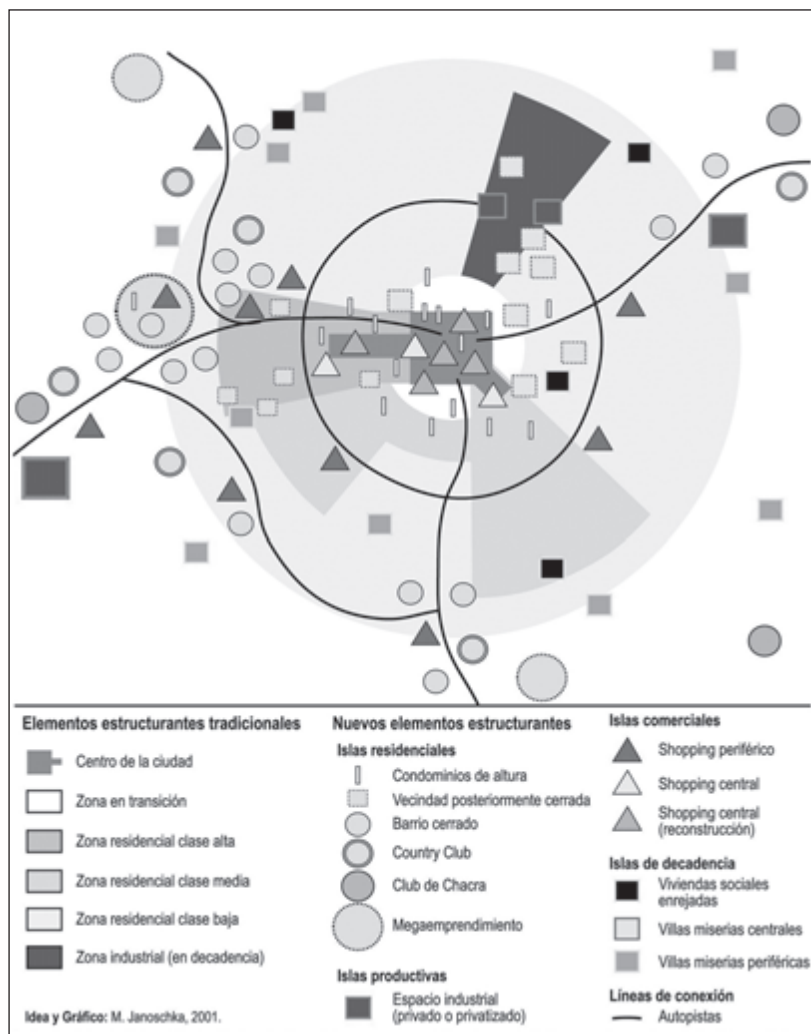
Elementos estructurantes tradicionales

Centro de la ciudad

Zona en transición

Zona residencial clase alta

Zona residencial clase media

Zona residencial clase baja

Zona industrial (en decadencia)

Idea y Gráfico: M. Janoschka, 2001.

Nuevos elementos estructurantes

Islas residenciales

Condominios de altura

Vecindad posteriormente cerrada

Barrio cerrado

Country Club

Club de Chacra

Megaemprendimiento

Islas productivas

Espacio industrial (privado o privatizado)

Islas comerciales

Shopping periférico

Shopping central

Shopping central (reconstrucción)

Islas de decadencia

Viviendas sociales enrejadas

Villas miserias centrales

Villas miserias periféricas

Líneas de conexión

Autopistas